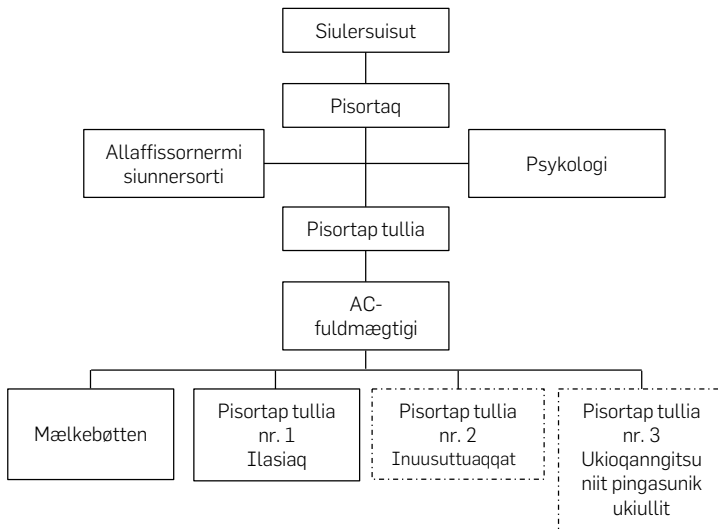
Siulersuisut

Pisortaq

Allaffissornermi siunnersorti

Psykologi

Pisortap tullia

AC-fuldmægtigi

Mælkebøtten

Pisortap tullia nr. 1 Ilasiaq

Pisortap tullia nr. 2 Inuusuttuaqqat

Pisortap tullia nr. 3 Ukioqanngitsu niit pingasunik ukiullit